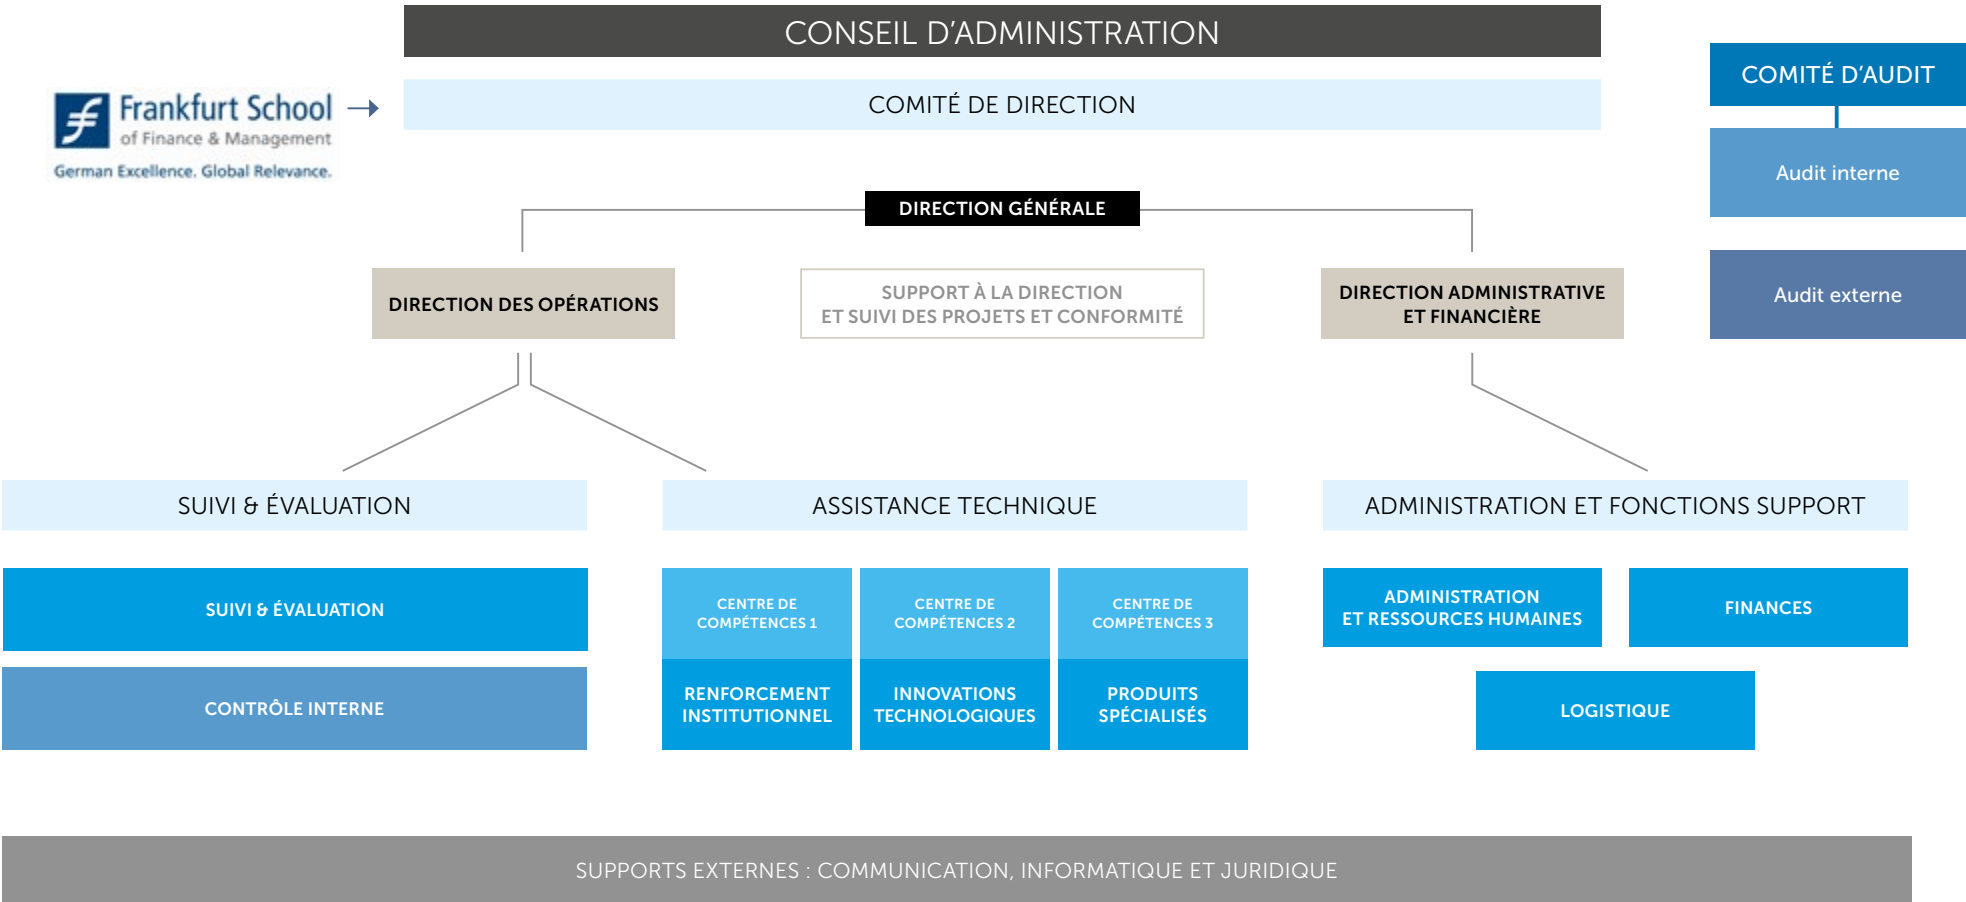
CONSEIL D'ADMINISTRATION

Frankfurt School of Finance & Management
German Excellence. Global Relevance.

COMITÉ DE DIRECTION

COMITÉ D'AUDIT

Audit interne

Audit externe

DIRECTION GÉNÉRALE

DIRECTION DES OPÉRATIONS

SUPPORT À LA DIRECTION ET SUIVI DES PROJETS ET CONFORMITÉ

DIRECTION ADMINISTRATIVE ET FINANCIÈRE

SUIVI & ÉVALUATION

ASSISTANCE TECHNIQUE

ADMINISTRATION ET FONCTIONS SUPPORT

SUIVI & ÉVALUATION

CONTRÔLE INTERNE

CENTRE DE COMPÉTENCES 1

RENFORCEMENT INSTITUTIONNEL

CENTRE DE COMPÉTENCES 2

INNOVATIONS TECHNOLOGIQUES

CENTRE DE COMPÉTENCES 3

PRODUITS SPÉCIALISÉS

ADMINISTRATION ET RESSOURCES HUMAINES

FINANCES

LOGISTIQUE

SUPPORTS EXTERNES : COMMUNICATION, INFORMATIQUE ET JURIDIQUE